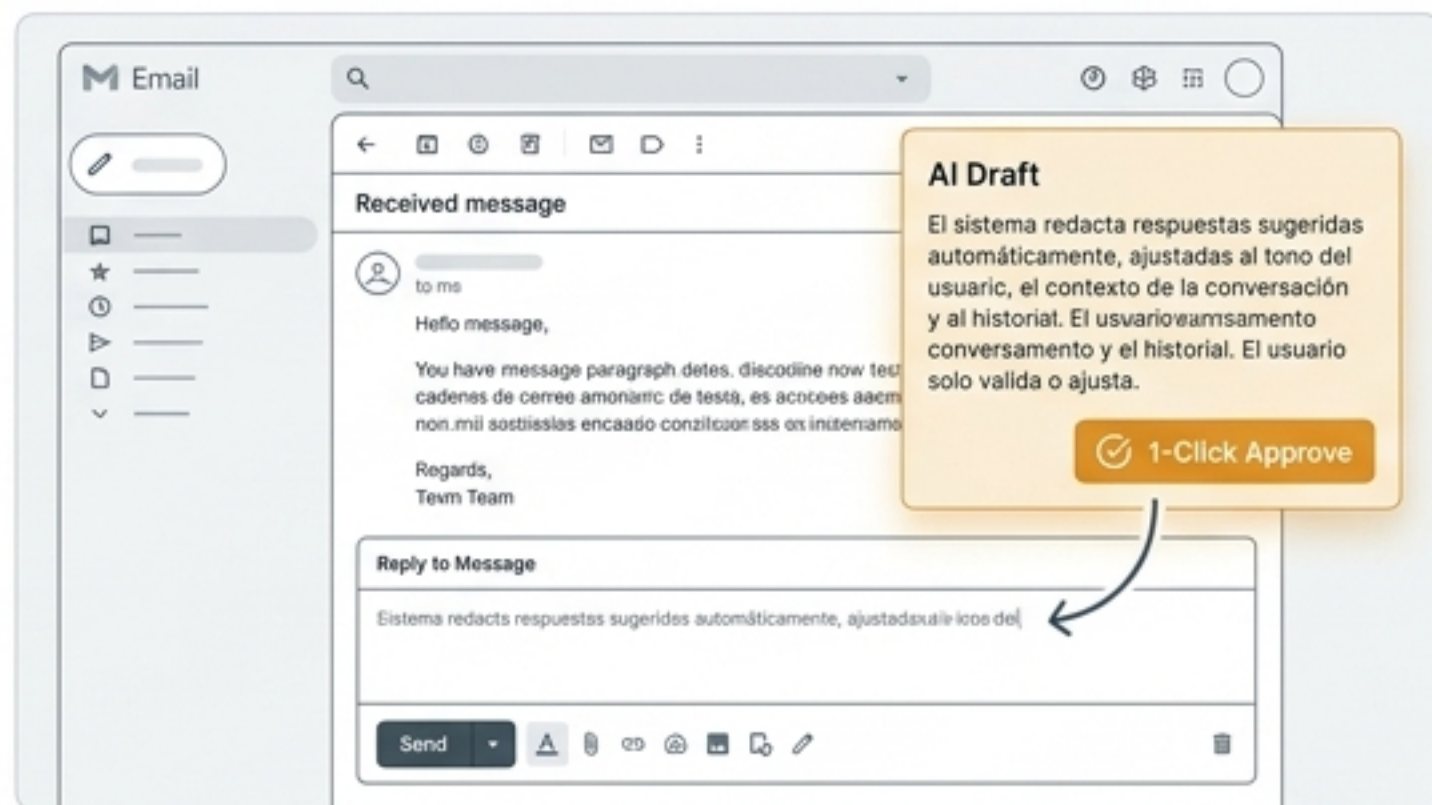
Email

Received message

to ms

Hello message,

You have message paragraph detes. discodine now tes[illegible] cadenas de cerree amonarric de testa, es acocees aacm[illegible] non.mil sostiisslas encaado conzitcuor sss os inoitenamo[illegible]

Regards,
Tevm Team

AI Draft

El sistema redacta respuestas sugeridas automáticamente, ajustadas al tono del usuaric, el contexto de la conversación y al historiat. El usvariovamsamento conversamento y el historial. El usuario solo valida o ajusta.

1-Click Approve

Reply to Message

Eistema redacts respuestss sugeridss automáticamente, ajustadaxuaie icos del

Send